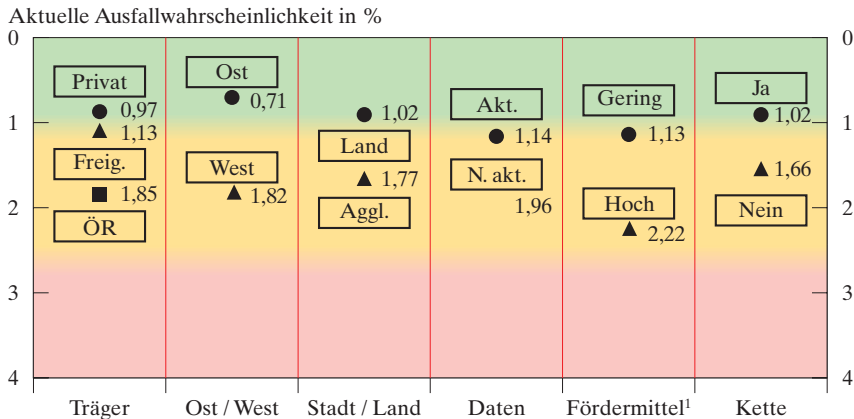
Aktuelle Ausfallwahrscheinlichkeit in %

0 0
1 1
2 2
3 3
4 4

Privat
● 0,97
▲ 1,13
Freig.
■ 1,85
ÖR

Ost
● 0,71
West
▲ 1,82

● 1,02
Land
▲ 1,77
Aggl.

Akt.
● 1,14
N. akt.
1,96

Gering
● 1,13
Hoch
▲ 2,22

Ja
● 1,02
▲ 1,66
Nein

Träger | Ost / West | Stadt / Land | Daten | Fördermittel$^1$ | Kette